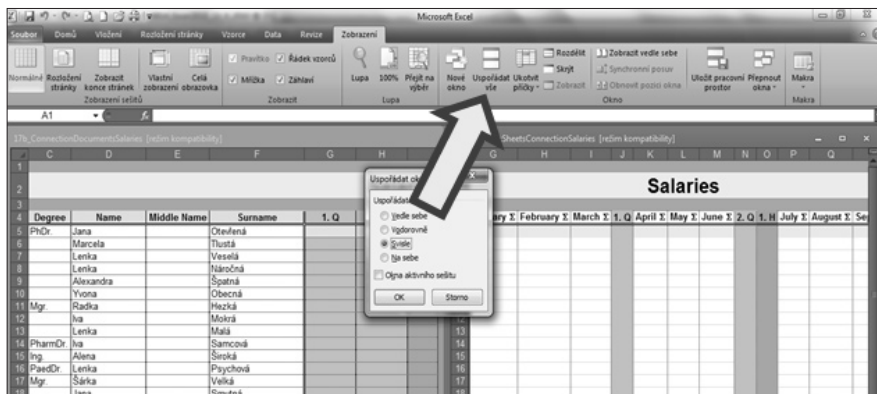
Microsoft Excel

Soubor Domů Vložení Rozložení stránky Vzorce Data Revize Zobrazení

Normální Rozložení stránky Zobrazit konce stránek Vlastní zobrazení Celá obrazovka
Zobrazení sešitů

Pravítko Řádek vzorců Mřížka Záhlaví
Zobrazit

Lupa 100% Přejít na výběr
Lupa

Nové okno Uspořádat vše Ukotvit příčky Rozdělit Skrýt Zobrazit Zobrazit vedle sebe Synchronní posuv Obnovit pozici okna Uložit pracovní prostor Přepnout okna
Okno

Makra
Makra

A1 $f_x$

17b_ConnectionDocumentsSalaries [režim kompatibility]

| | C | D | E | F | G | H |
|---|---|---|---|---|---|---|
| 1 | | | | | | |
| 2 | | | | | | |
| 3 | | | | | | |
| 4 | Degree | Name | Middle Name | Surname | 1. Q | |
| 5 | PhDr. | Jana | | Otevřená | | |
| 6 | | Marcela | | Tlustá | | |
| 7 | | Lenka | | Veselá | | |
| 8 | | Lenka | | Náročná | | |
| 9 | | Alexandra | | Špatná | | |
| 10 | | Yvona | | Obecná | | |
| 11 | Mgr. | Radka | | Hezká | | |
| 12 | | Iva | | Mokrá | | |
| 13 | | Lenka | | Malá | | |
| 14 | PharmDr. | Iva | | Samcová | | |
| 15 | Ing. | Alena | | Široká | | |
| 16 | PaedDr. | Lenka | | Psychová | | |
| 17 | Mgr. | Šárka | | Velká | | |
| 18 | | Jana | | Smutná | | |

Uspořádat o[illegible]
Uspořádat
Vedle sebe
Vodorovně
Svisle
Na sebe
Okna aktivního sešitu
OK Storno

SheetsConnectionSalaries [režim kompatibility]

Salaries

ary Σ February Σ March Σ 1. Q April Σ May Σ June Σ 2. Q 1. H July Σ August Σ Se